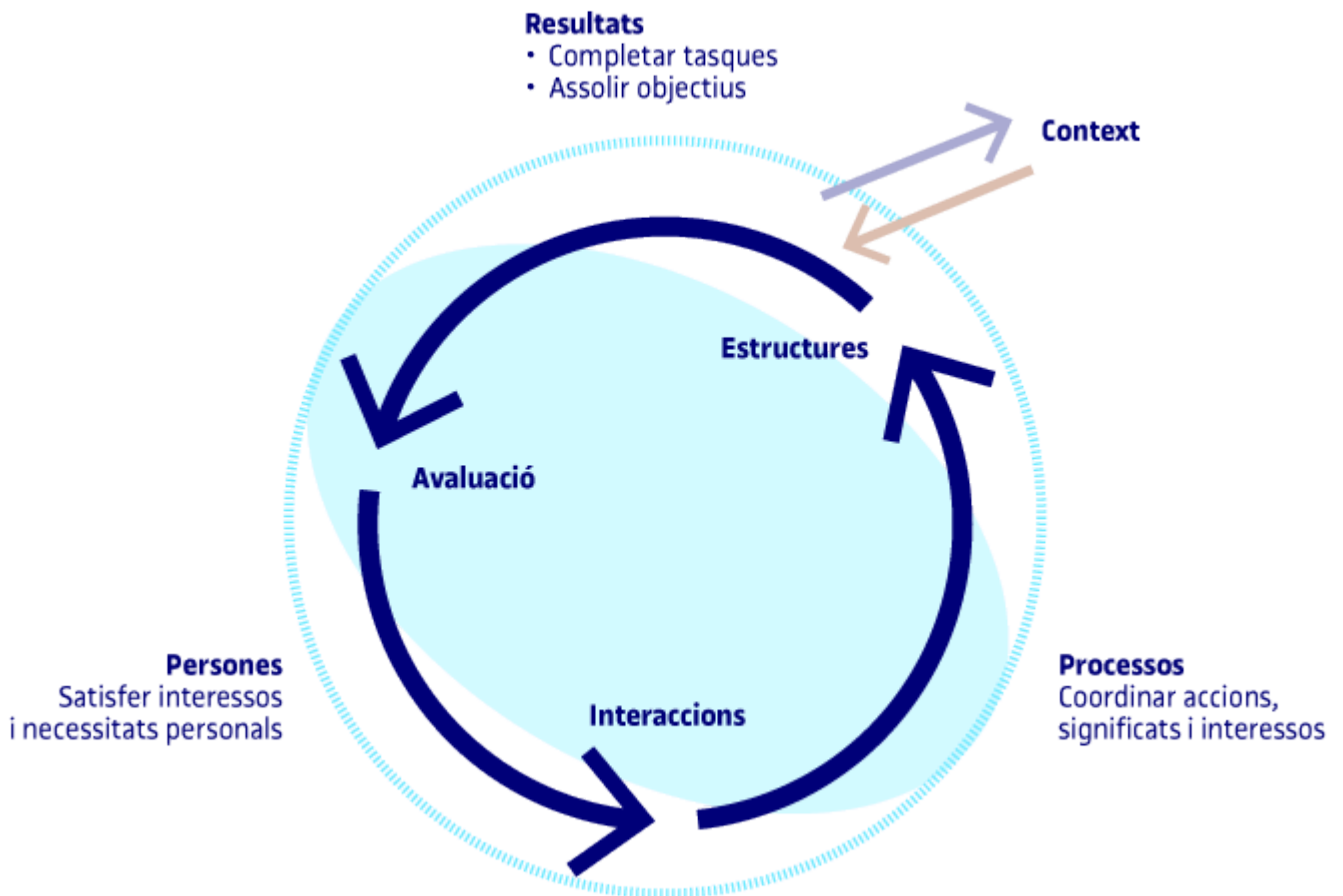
Resultats
• Completar tasques
• Assolir objectius

Context

Estructures

Avaluació

Interaccions

Persones
Satisfer interessos i necessitats personals

Processos
Coordinar accions, significats i interessos